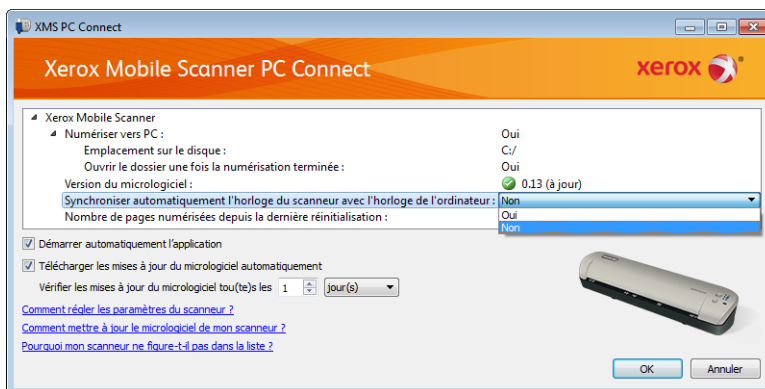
XMS PC Connect

Xerox Mobile Scanner PC Connect

xerox

Xerox Mobile Scanner
Numériser vers PC : Oui
Emplacement sur le disque : C:/
Ouvrir le dossier une fois la numérisation terminée : Oui
Version du micrologiciel : 0.13 (à jour)
Synchroniser automatiquement l'horloge du scanneur avec l'horloge de l'ordinateur : Non
Nombre de pages numérisées depuis la dernière réinitialisation :
Oui
Non

Démarrer automatiquement l'application

Télécharger les mises à jour du micrologiciel automatiquement

Vérifier les mises à jour du micrologiciel tou(te)s les 1 jour(s)

Comment régler les paramètres du scanneur ?

Comment mettre à jour le micrologiciel de mon scanneur ?

Pourquoi mon scanneur ne figure-t-il pas dans la liste ?

OK Annuler